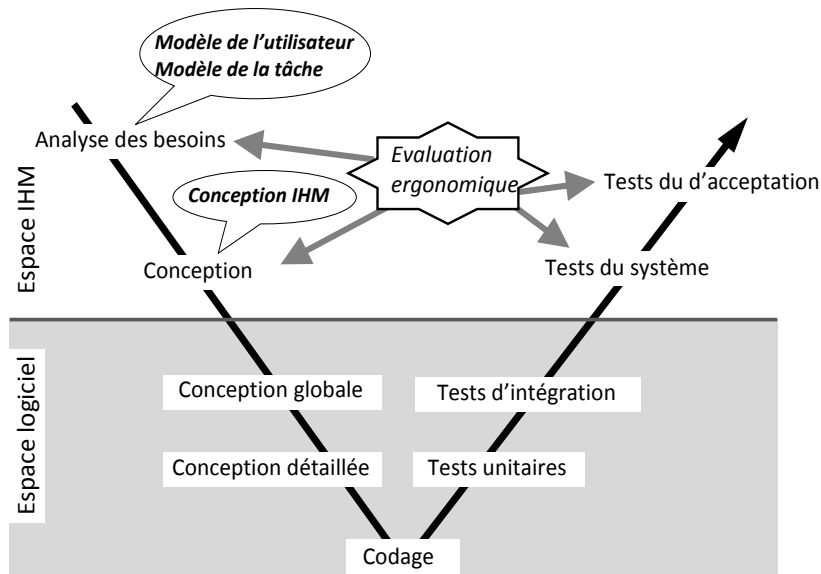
Modèle de l'utilisateur
Modèle de la tâche

Analyse des besoins

Evaluation ergonomique

Tests du d'acceptation

Conception IHM

Conception

Tests du système

Espace IHM

Espace logiciel

Conception globale

Tests d'intégration

Conception détaillée

Tests unitaires

Codage